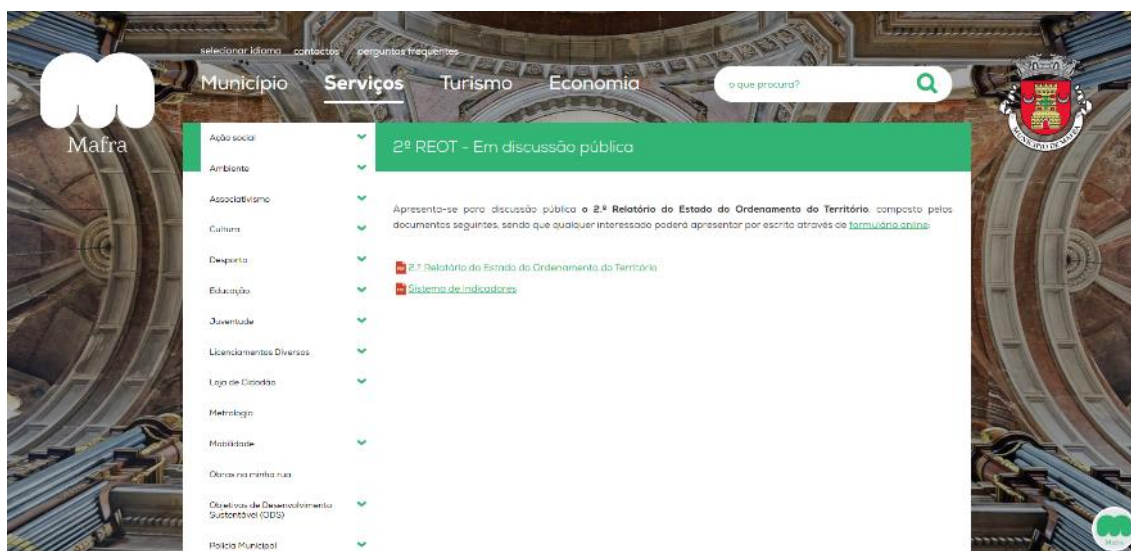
selecionar idioma contactos perguntas frequentes

Mafra

Município Serviços Turismo Economia

o que procura?

MUNICÍPIO DE MAFRA

Ação social
Ambiente
Associativismo
Cultura
Desporto
Educação
Juventude
Licenciamentos Diversos
Loja do Cidadão
Metrologia
Mobilidade
Obras na minha rua
Objetivos de Desenvolvimento Sustentável (ODS)
Polícia Municipal

2º REOT - Em discussão pública

Apresenta-se para discussão pública o 2.º Relatório do Estado do Ordenamento do Território, composto pelos documentos seguintes, sendo que qualquer interessado poderá apresentar por escrito através de formulário online:

2.º Relatório do Estado do Ordenamento do Território
Sistema de Indicadores

Mafra